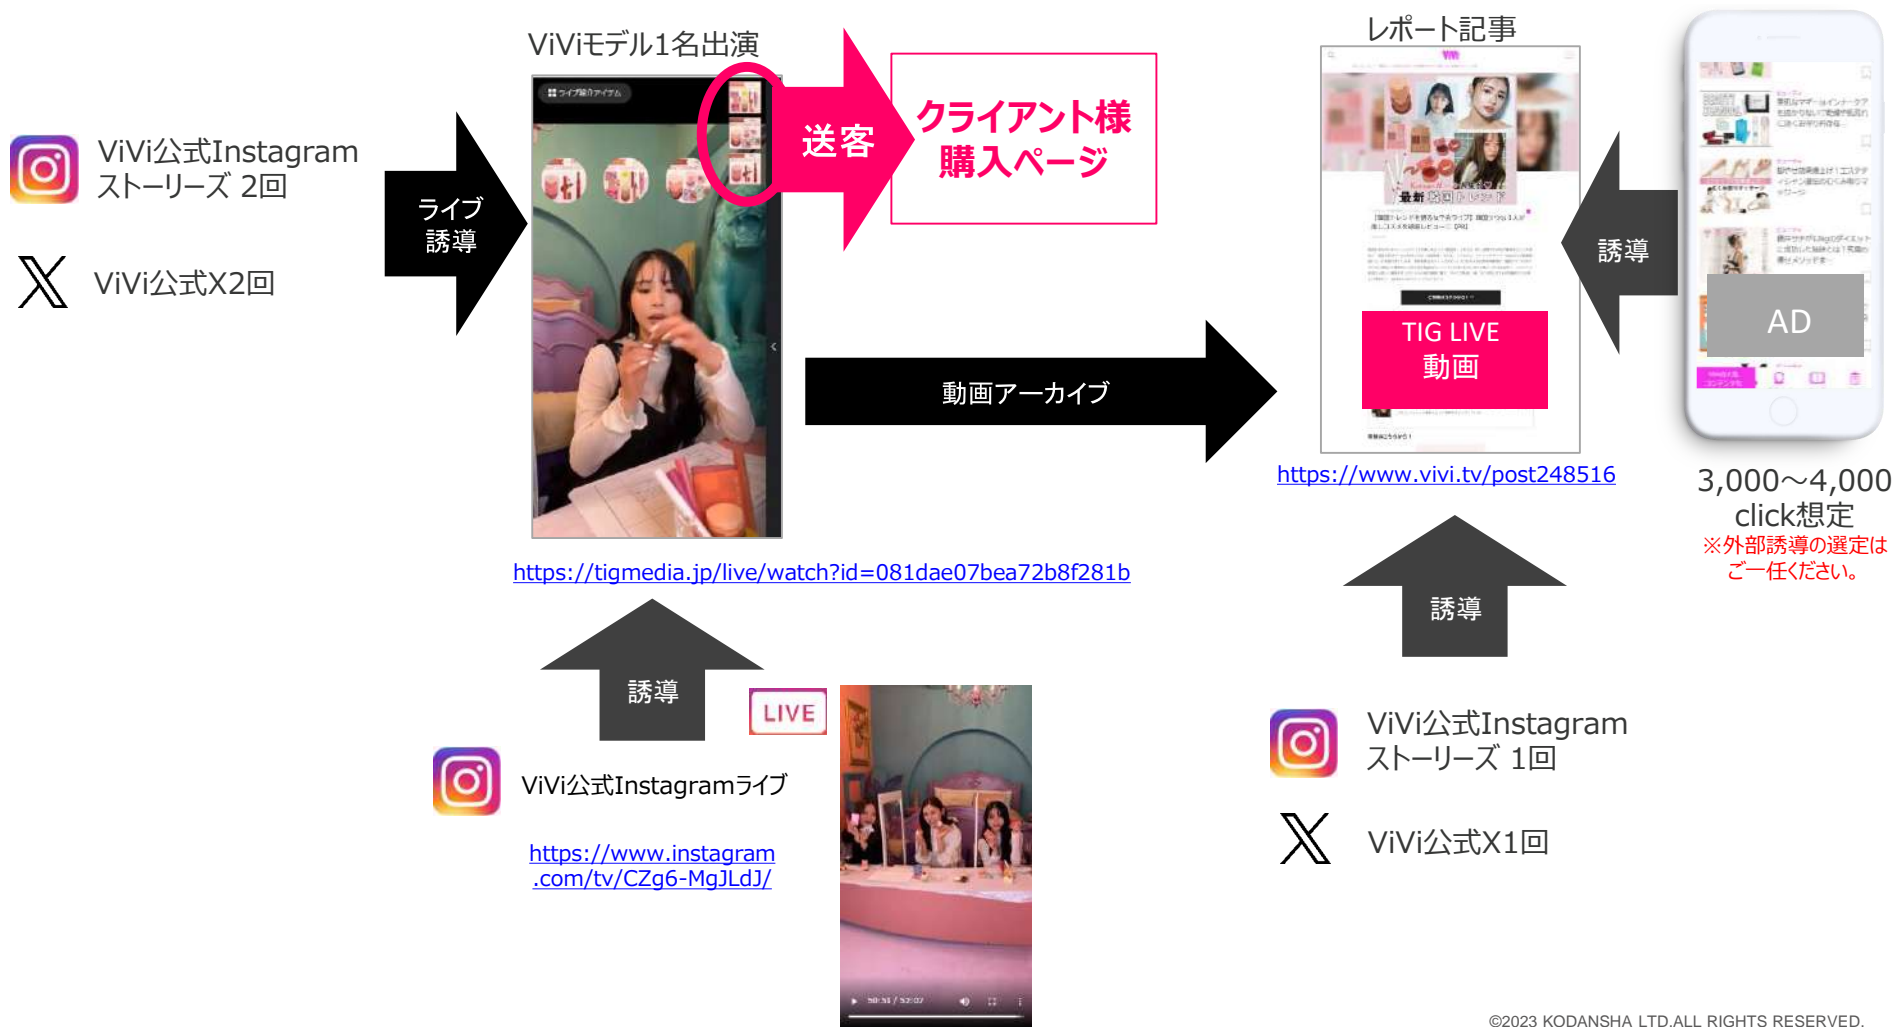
ViViモデル1名出演

ViVi公式Instagram
ストーリーズ 2回

ViVi公式X2回

ライブ
誘導

送客

クライアント様
購入ページ

動画アーカイブ

https://tigmedia.jp/live/watch?id=081dae07bea72b8f281b

誘導

LIVE

ViVi公式Instagramライブ

https://www.instagram.com/tv/CZg6-MgJLdJ/

レポート記事

TIG LIVE
動画

https://www.vivi.tv/post248516

誘導

AD

3,000～4,000
click想定
※外部誘導の選定は
ご一任ください。

誘導

ViVi公式Instagram
ストーリーズ 1回

ViVi公式X1回

©2023 KODANSHA LTD.ALL RIGHTS RESERVED.